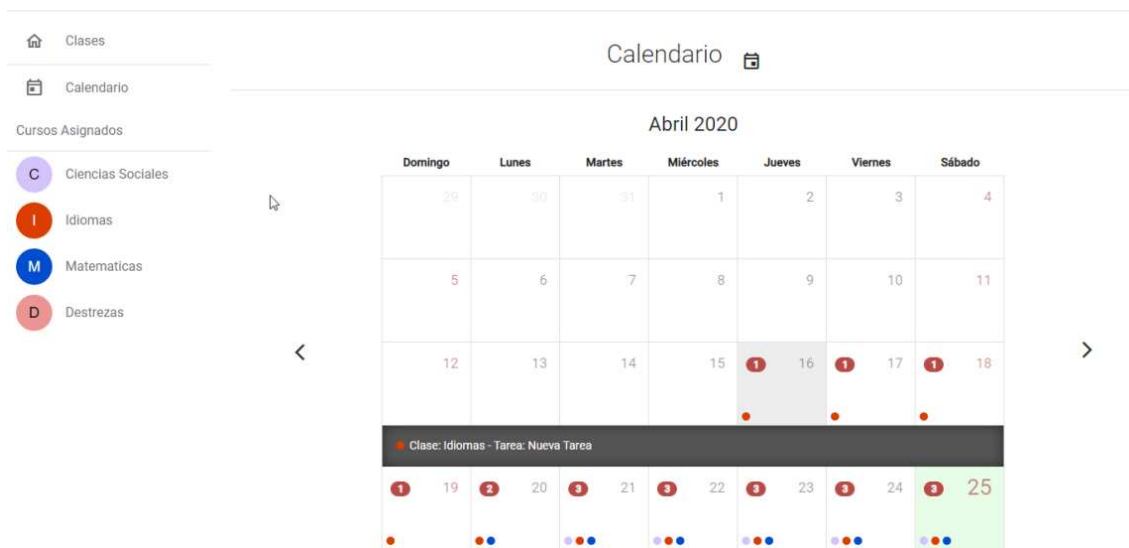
Clases

Calendario

Cursos Asignados

C Ciencias Sociales

I Idiomas

M Matematicas

D Destrezas

Calendario

Abril 2020

| Domingo | Lunes | Martes | Miércoles | Jueves | Viernes | Sábado |
|---|---|---|---|---|---|---|
| 29 | 30 | 31 | 1 | 2 | 3 | 4 |
| 5 | 6 | 7 | 8 | 9 | 10 | 11 |
| 12 | 13 | 14 | 15 | 1 16 | 1 17 | 1 18 |
| 1 19 | 2 20 | 3 21 | 3 22 | 3 23 | 3 24 | 3 25 |

Clase: Idiomas - Tarea: Nueva Tarea